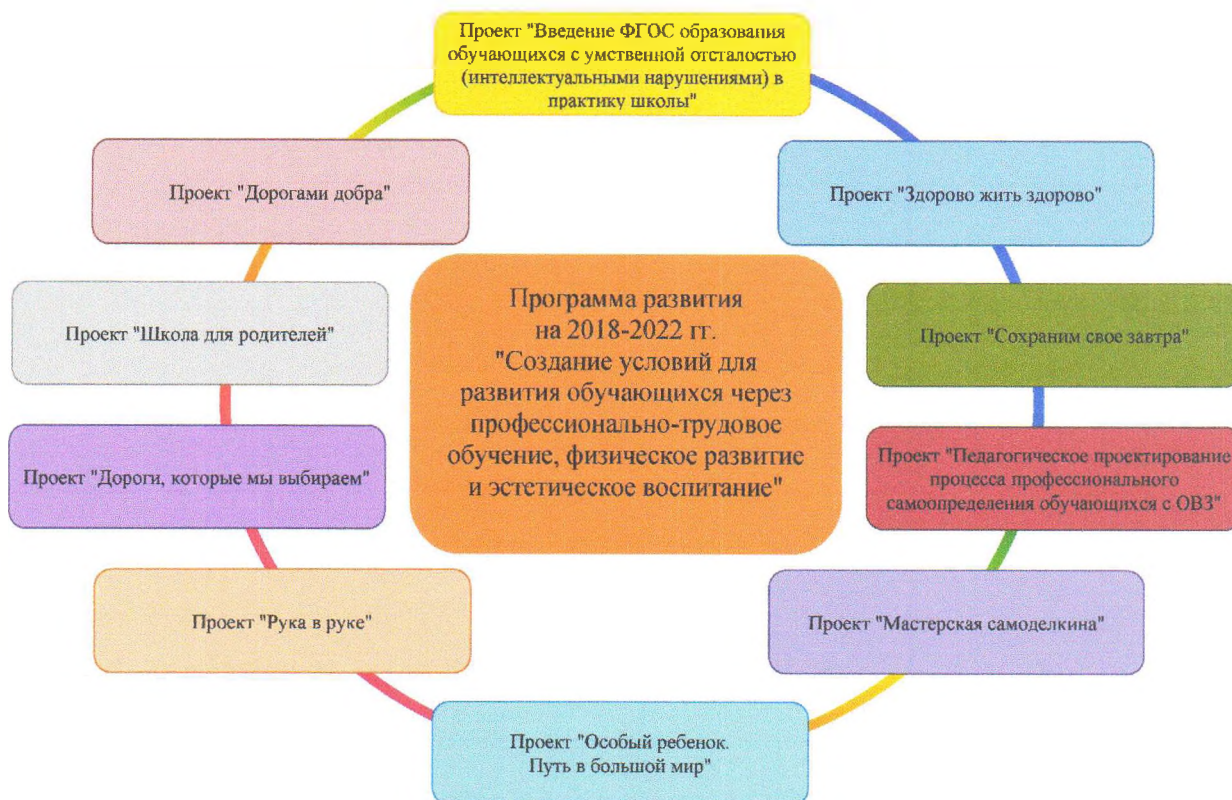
Проект "Введение ФГОС образования обучающихся с умственной отсталостью (интеллектуальными нарушениями) в практику школы"

Проект "Дорогами добра"

Проект "Здорово жить здорово"

Программа развития на 2018-2022 гг. "Создание условий для развития обучающихся через профессионально-трудовое обучение, физическое развитие и эстетическое воспитание"

Проект "Школа для родителей"

Проект "Сохраним свое завтра"

Проект "Дороги, которые мы выбираем"

Проект "Педагогическое проектирование процесса профессионального самоопределения обучающихся с ОВЗ"

Проект "Рука в руке"

Проект "Мастерская самоделкина"

Проект "Особый ребенок. Путь в большой мир"